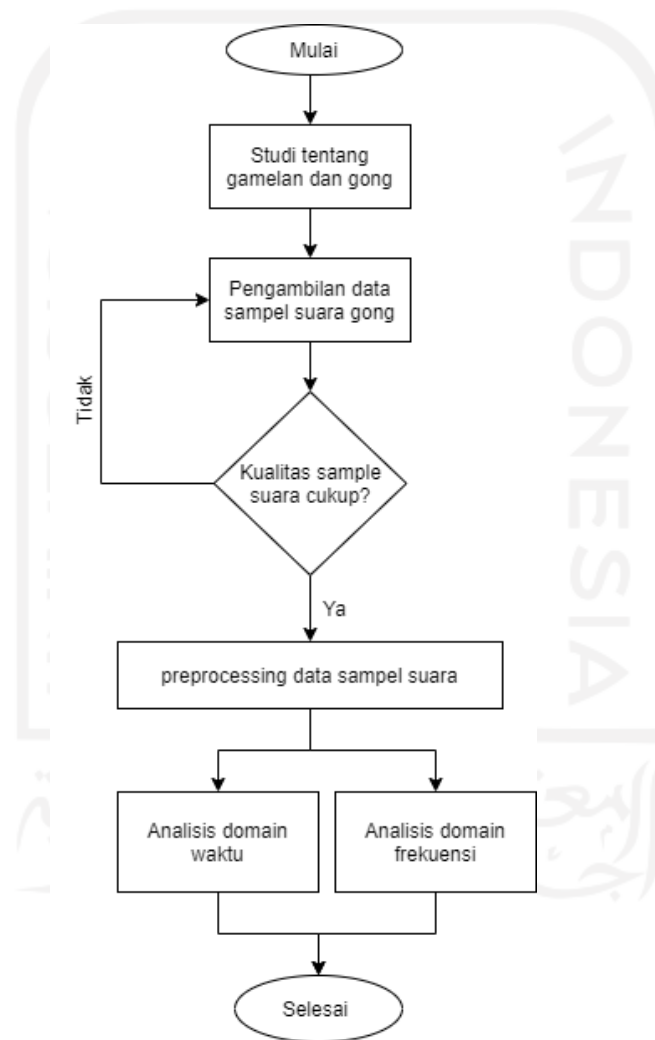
Mulai

Studi tentang gamelan dan gong

Pengambilan data sampel suara gong

Tidak

Kualitas sample suara cukup?

Ya

preprocessing data sampel suara

Analisis domain waktu

Analisis domain frekuensi

Selesai

INDONESIA